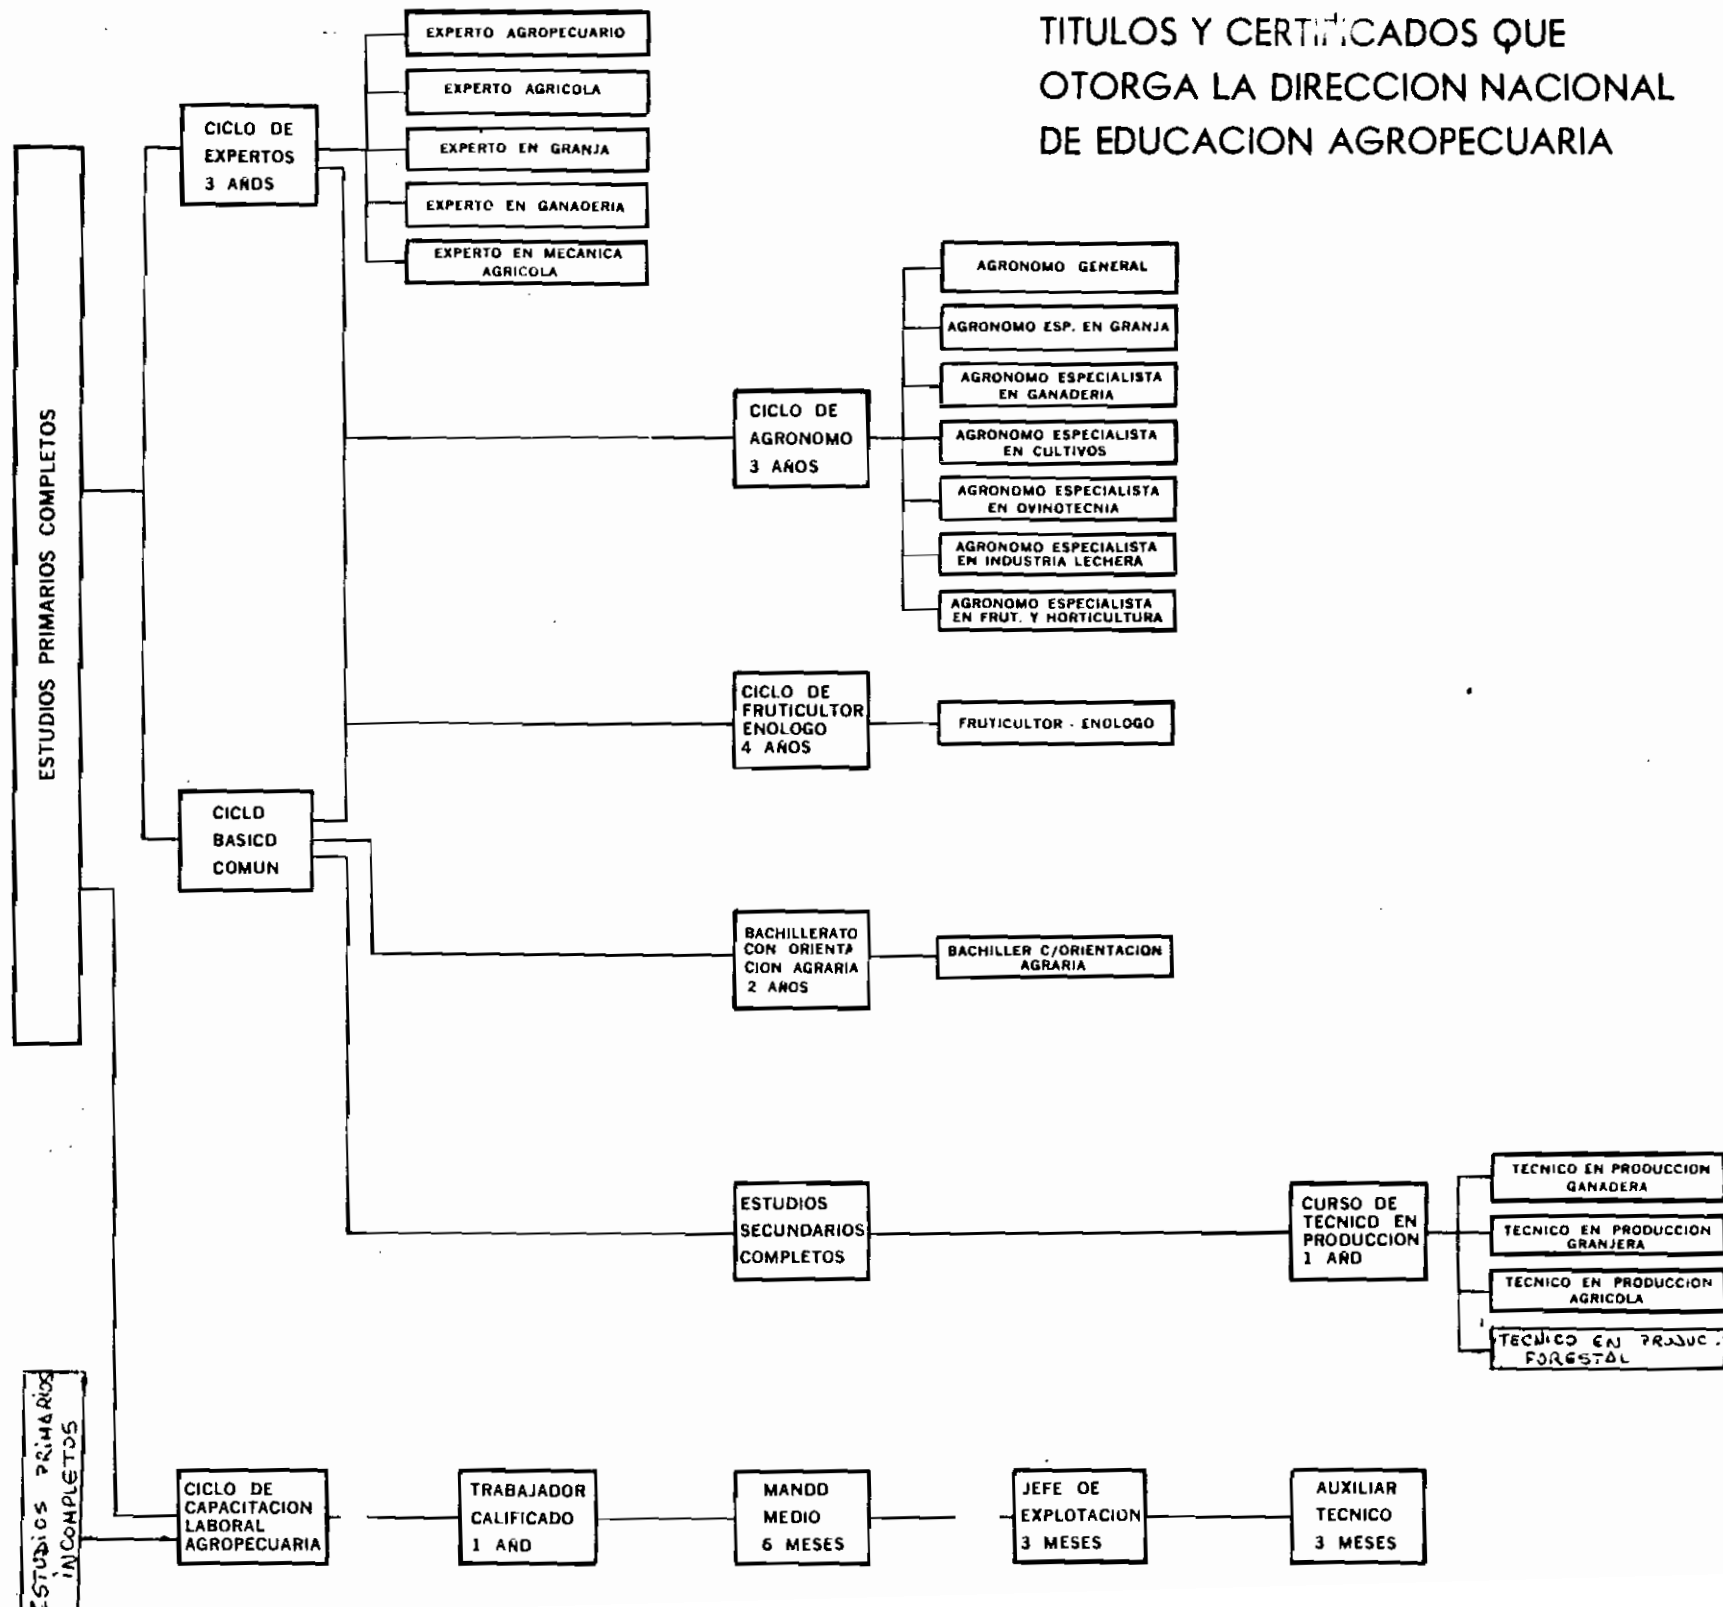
TITULOS Y CERTIFICADOS QUE OTORGA LA DIRECCION NACIONAL DE EDUCACION AGROPECUARIA

ESTUDIOS PRIMARIOS COMPLETOS

CICLO DE EXPERTOS 3 AÑOS

EXPERTO AGROPECUARIO

EXPERTO AGRICOLA

EXPERTO EN GRANJA

EXPERTO EN GANADERIA

EXPERTO EN MECANICA AGRICOLA

CICLO DE AGRONOMO 3 AÑOS

AGRONOMO GENERAL

AGRONOMO ESP. EN GRANJA

AGRONOMO ESPECIALISTA EN GANADERIA

AGRONOMO ESPECIALISTA EN CULTIVOS

AGRONOMO ESPECIALISTA EN OVINOTECNIA

AGRONOMO ESPECIALISTA EN INDUSTRIA LECHERA

AGRONOMO ESPECIALISTA EN FRUT. Y HORTICULTURA

CICLO DE FRUTICULTOR ENOLOGO 4 AÑOS

FRUTICULTOR - ENOLOGO

CICLO BASICO COMUN

BACHILLERATO CON ORIENTACION AGRARIA 2 AÑOS

BACHILLER C/ORIENTACION AGRARIA

ESTUDIOS SECUNDARIOS COMPLETOS

CURSO DE TECNICO EN PRODUCCION 1 AÑO

TECNICO EN PRODUCCION GANADERA

TECNICO EN PRODUCCION GRANJERA

TECNICO EN PRODUCCION AGRICOLA

TECNICO EN PRODUC. FORESTAL

ESTUDIOS PRIMARIOS INCOMPLETOS

CICLO DE CAPACITACION LABORAL AGROPECUARIA

TRABAJADOR CALIFICADO 1 AÑO

MANDO MEDIO 6 MESES

JEFE DE EXPLOTACION 3 MESES

AUXILIAR TECNICO 3 MESES